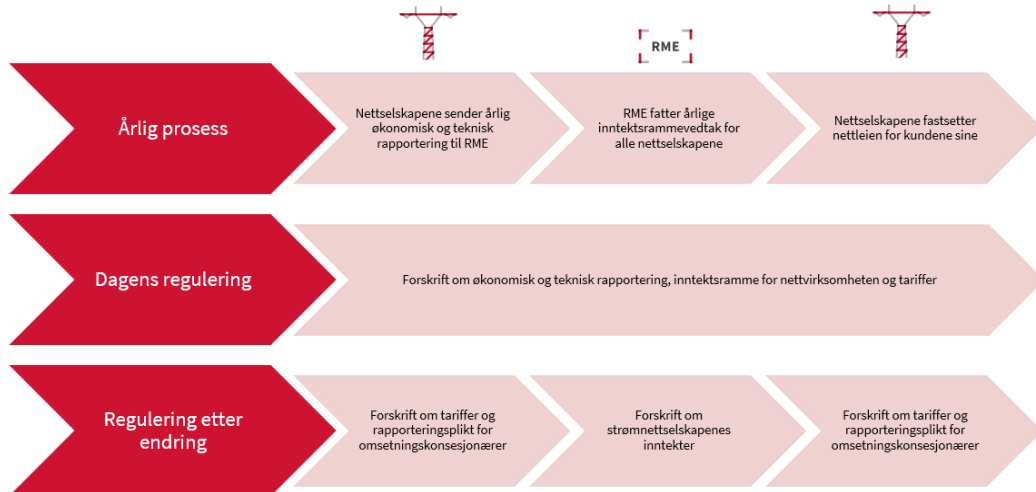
RME

Årlig prosess

Nettselskapene sender årlig økonomisk og teknisk rapportering til RME

RME fatter årlige inntektsrammevedtak for alle nettselskapene

Nettselskapene fastsetter nettleien for kundene sine

Dagens regulering

Forskrift om økonomisk og teknisk rapportering, inntektsramme for nettvirksomheten og tariffer

Regulering etter endring

Forskrift om tariffer og rapporteringsplikt for omsetningskonsesjonærer

Forskrift om strømnettselskapenes inntekter

Forskrift om tariffer og rapporteringsplikt for omsetningskonsesjonærer